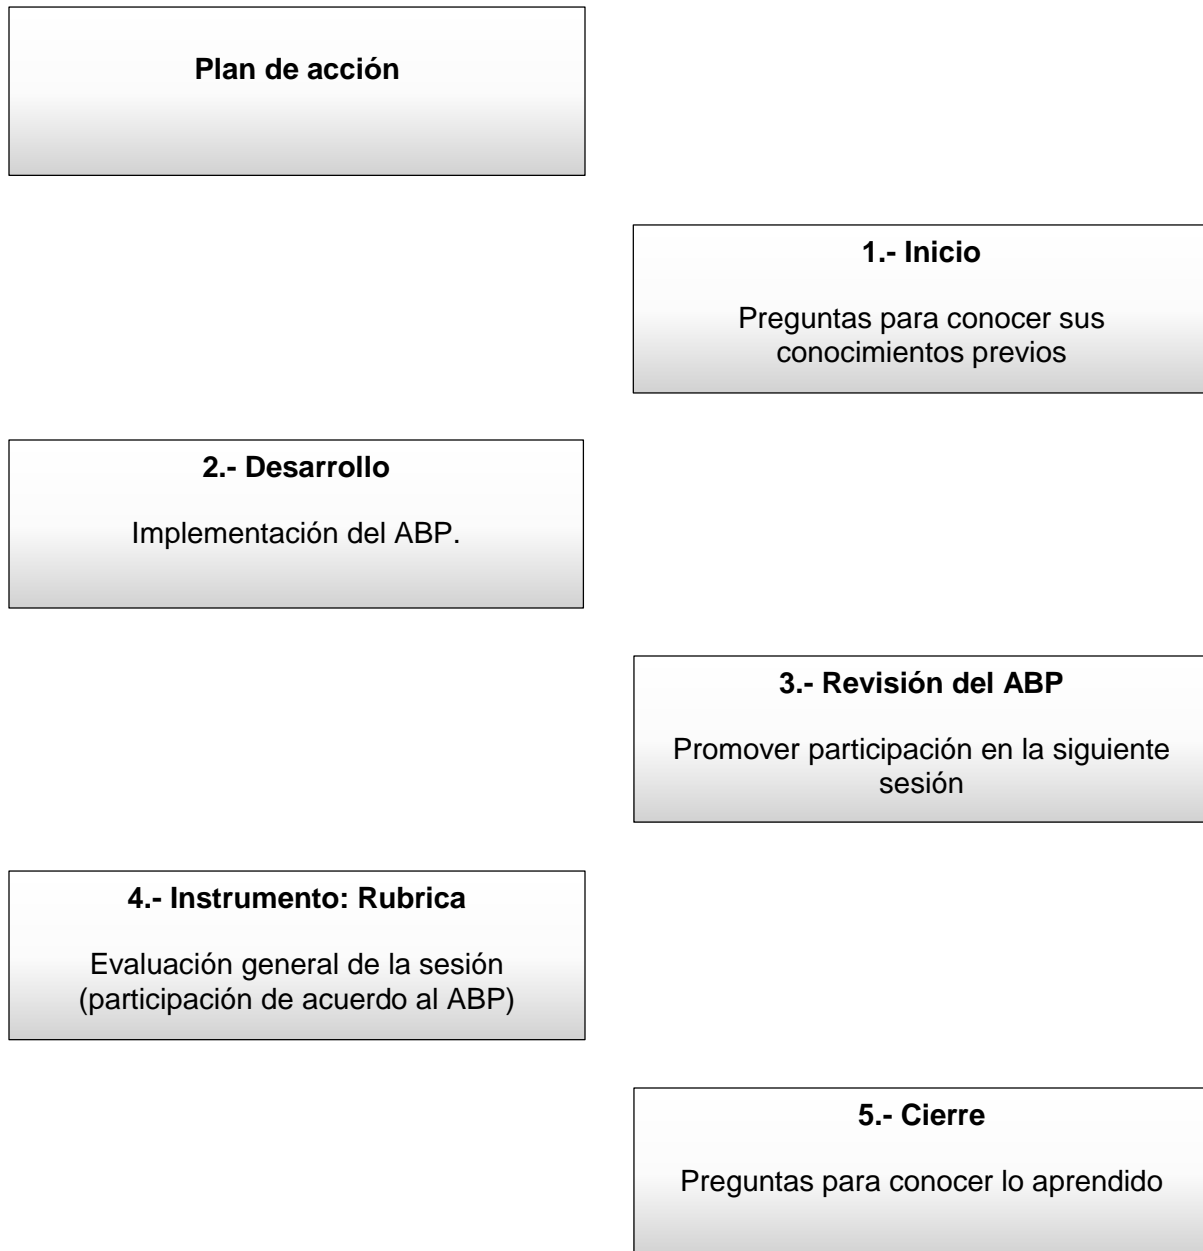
Plan de acción

1.- Inicio

Preguntas para conocer sus conocimientos previos

2.- Desarrollo

Implementación del ABP.

3.- Revisión del ABP

Promover participación en la siguiente sesión

4.- Instrumento: Rubrica

Evaluación general de la sesión (participación de acuerdo al ABP)

5.- Cierre

Preguntas para conocer lo aprendido